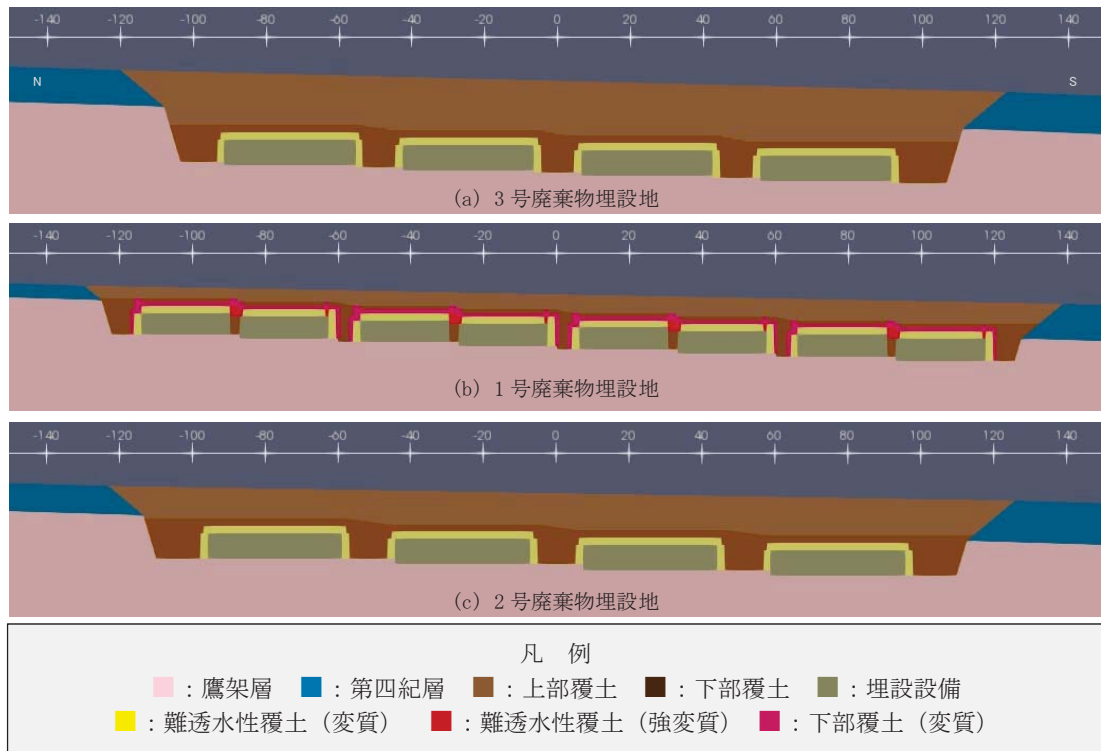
-140 -120 -100 -80 -60 -40 -20 0 20 40 60 80 100 120 140

N

S

(a) 3 号廃棄物埋設地

-140 -120 -100 -80 -60 -40 -20 0 20 40 60 80 100 120 140

(b) 1 号廃棄物埋設地

-140 -120 -100 -80 -60 -40 -20 0 20 40 60 80 100 120 140

(c) 2 号廃棄物埋設地

凡 例

：鷹架層 ：第四紀層 ：上部覆土 ：下部覆土 ：埋設設備

：難透水性覆土（変質） ：難透水性覆土（強変質） ：下部覆土（変質）